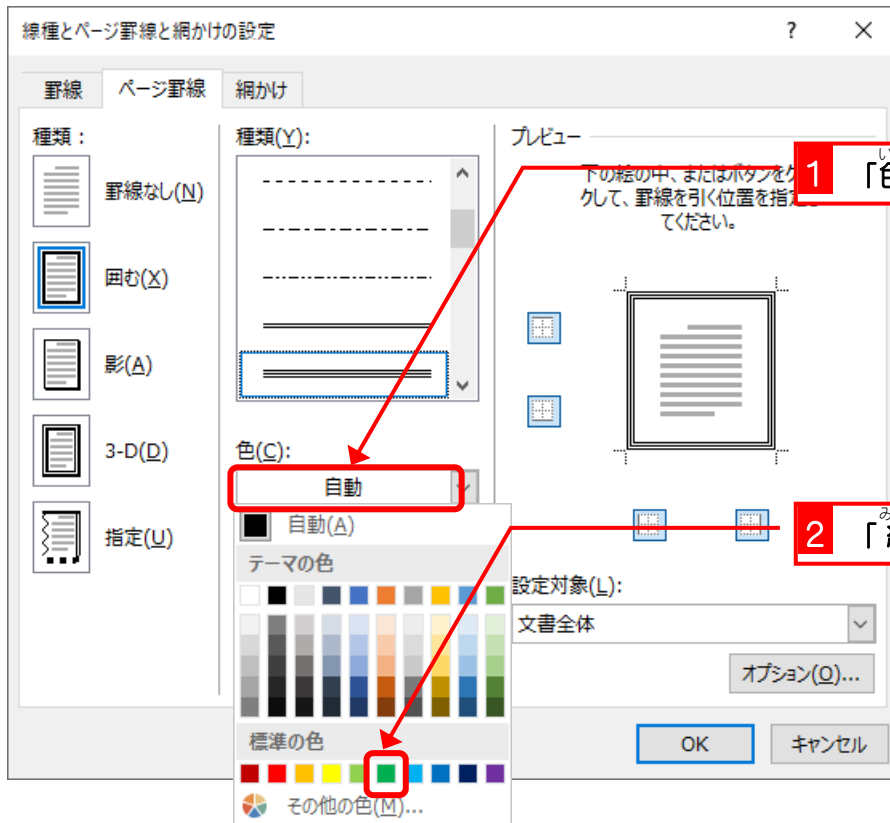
線種とページ罫線と網かけの設定

?

罫線　ページ罫線　網かけ

種類：

罫線なし(N)

囲む(X)

影(A)

3-D(D)

指定(U)

種類(Y):

色(C):

自動

自動(A)

テーマの色

標準の色

その他の色(M)...

プレビュー

下の絵の中、またはボタンをクリックして、罫線を引く位置を指定してください。

1　「色

2　「

設定対象(L):

文書全体

オプション(O)...

OK　キャンセル